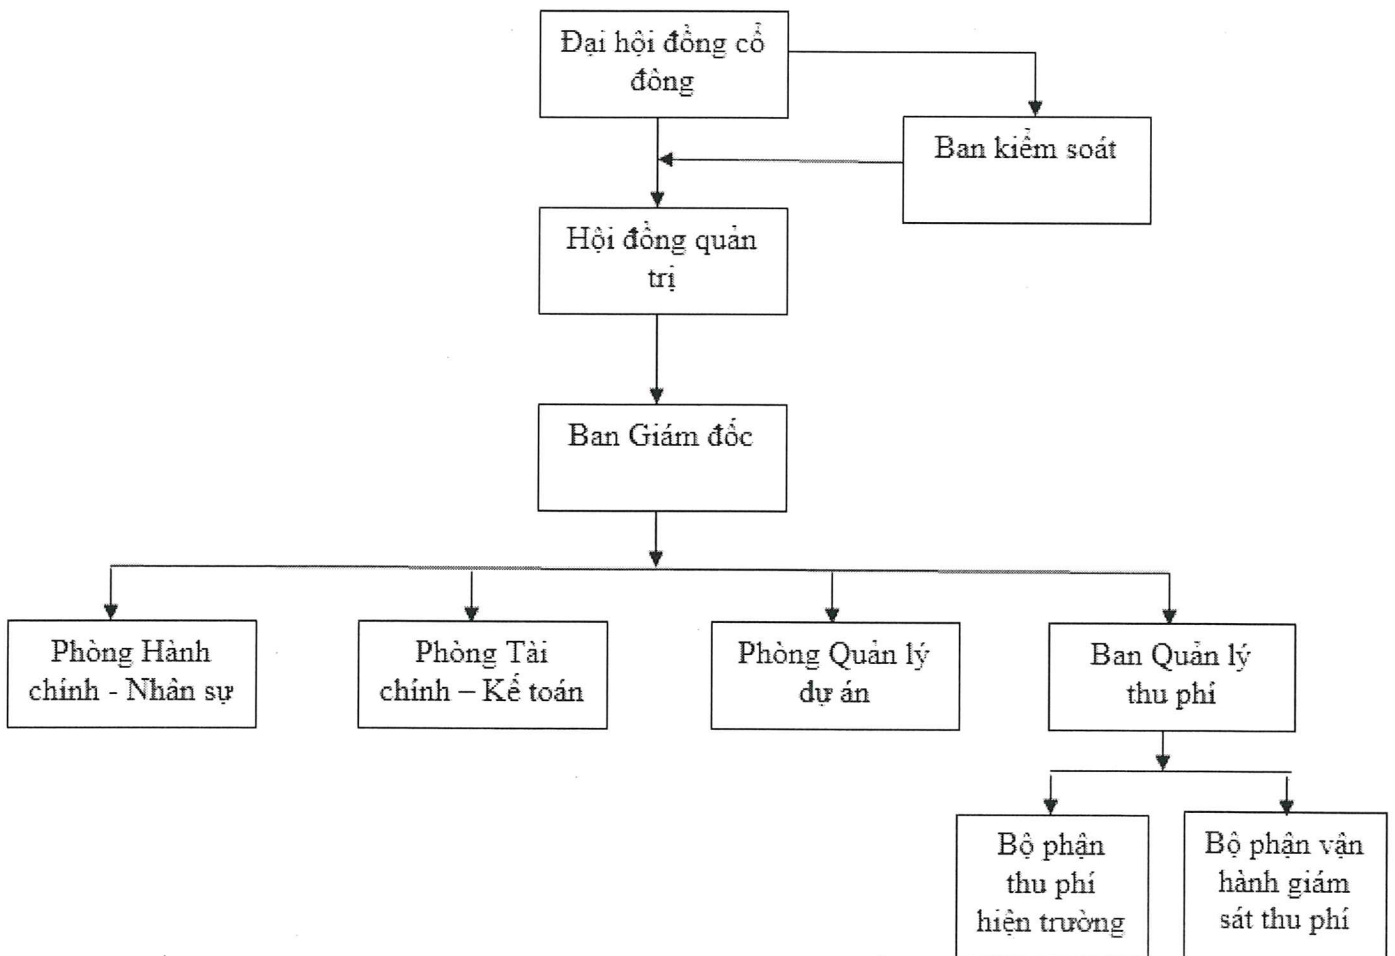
Đại hội đồng cổ đông

Ban kiểm soát

Hội đồng quản trị

Ban Giám đốc

Phòng Hành chính - Nhân sự

Phòng Tài chính – Kế toán

Phòng Quản lý dự án

Ban Quản lý thu phí

Bộ phận thu phí hiện trường

Bộ phận vận hành giám sát thu phí